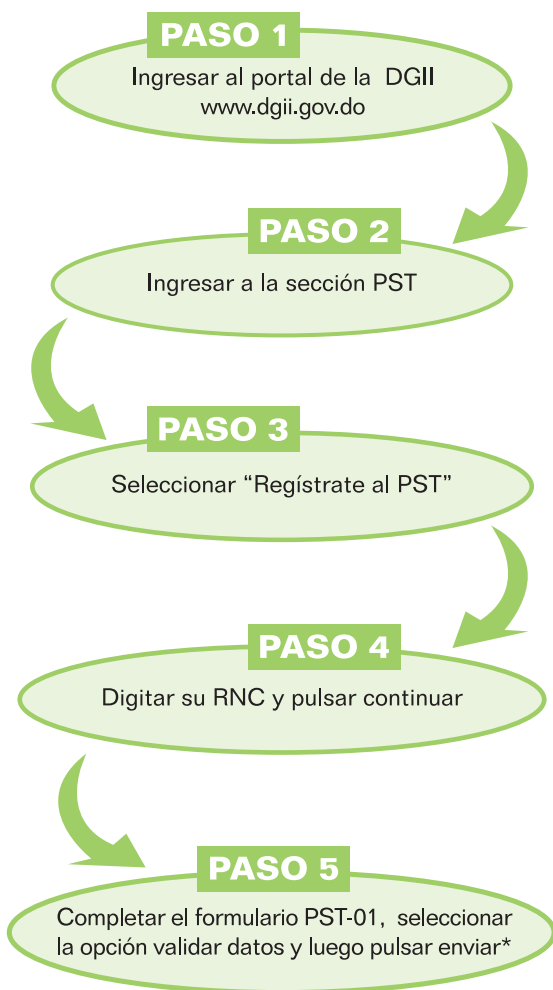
PASO 1
Ingresar al portal de la DGII www.dgii.gov.do

PASO 2
Ingresar a la sección PST

PASO 3
Seleccionar “Regístrate al PST”

PASO 4
Digitar su RNC y pulsar continuar

PASO 5
Completar el formulario PST-01, seleccionar la opción validar datos y luego pulsar enviar*